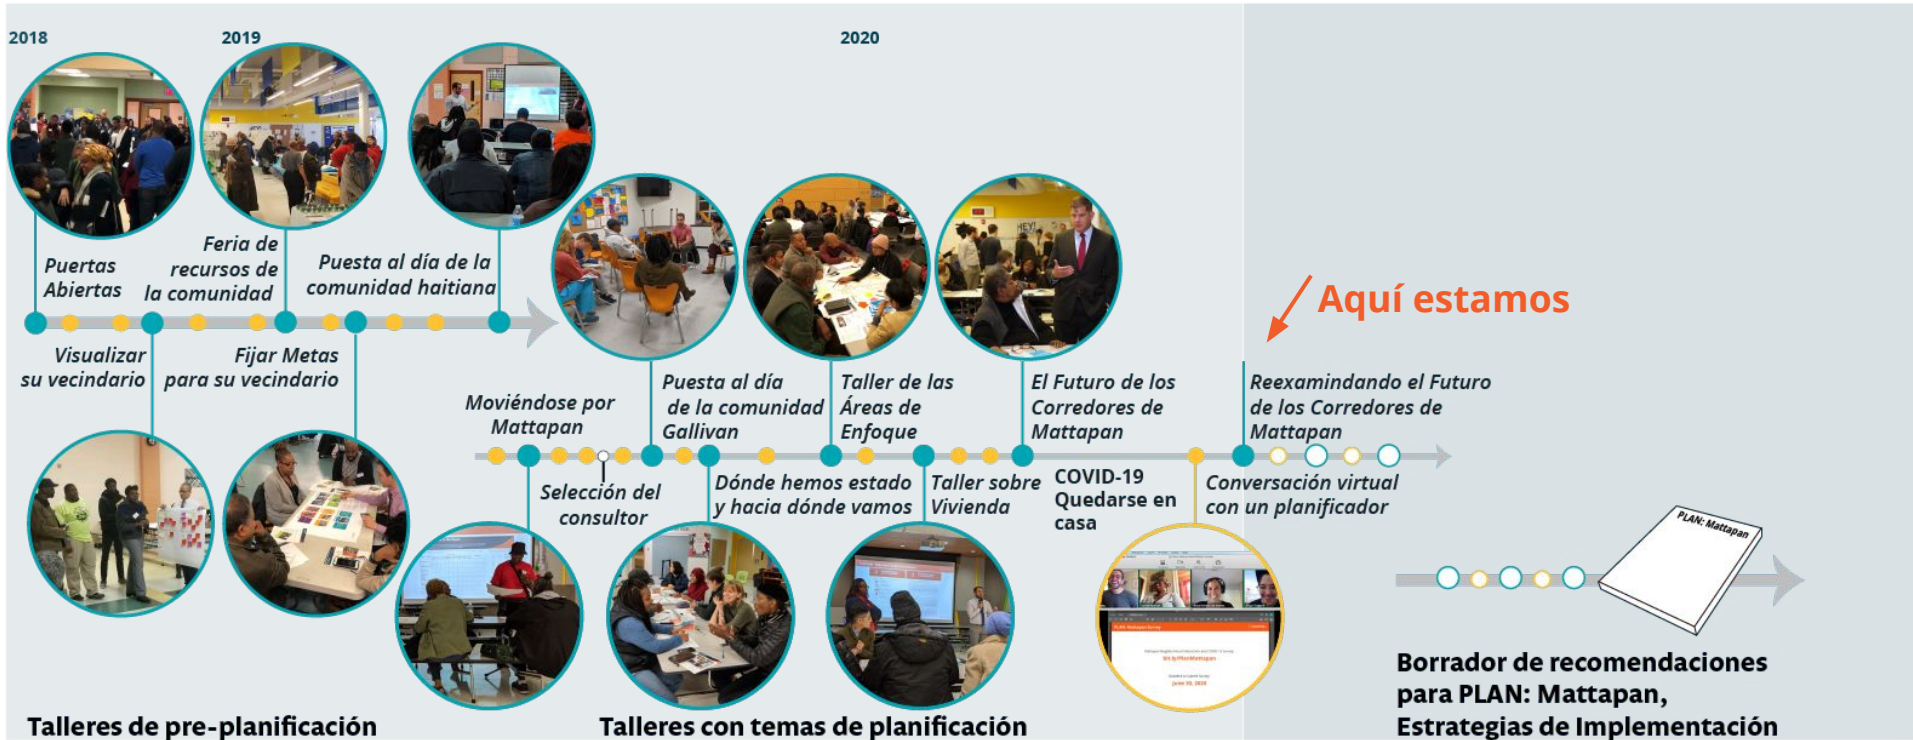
2018

2019

2020

Puertas Abiertas

Feria de recursos de la comunidad

Puesta al día de la comunidad haitiana

Visualizar su vecindario

Fijar Metas para su vecindario

Aquí estamos

Moviéndose por Mattapan

Puesta al día de la comunidad Gallivan

Taller de las Áreas de Enfoque

El Futuro de los Corredores de Mattapan

Reexamindando el Futuro de los Corredores de Mattapan

Selección del consultor

Dónde hemos estado y hacia dónde vamos

Taller sobre Vivienda

COVID-19 Quedarse en casa

Conversación virtual con un planificador

PLAN: Mattapan

Borrador de recomendaciones para PLAN: Mattapan, Estrategias de Implementación

Talleres de pre-planificación

Talleres con temas de planificación